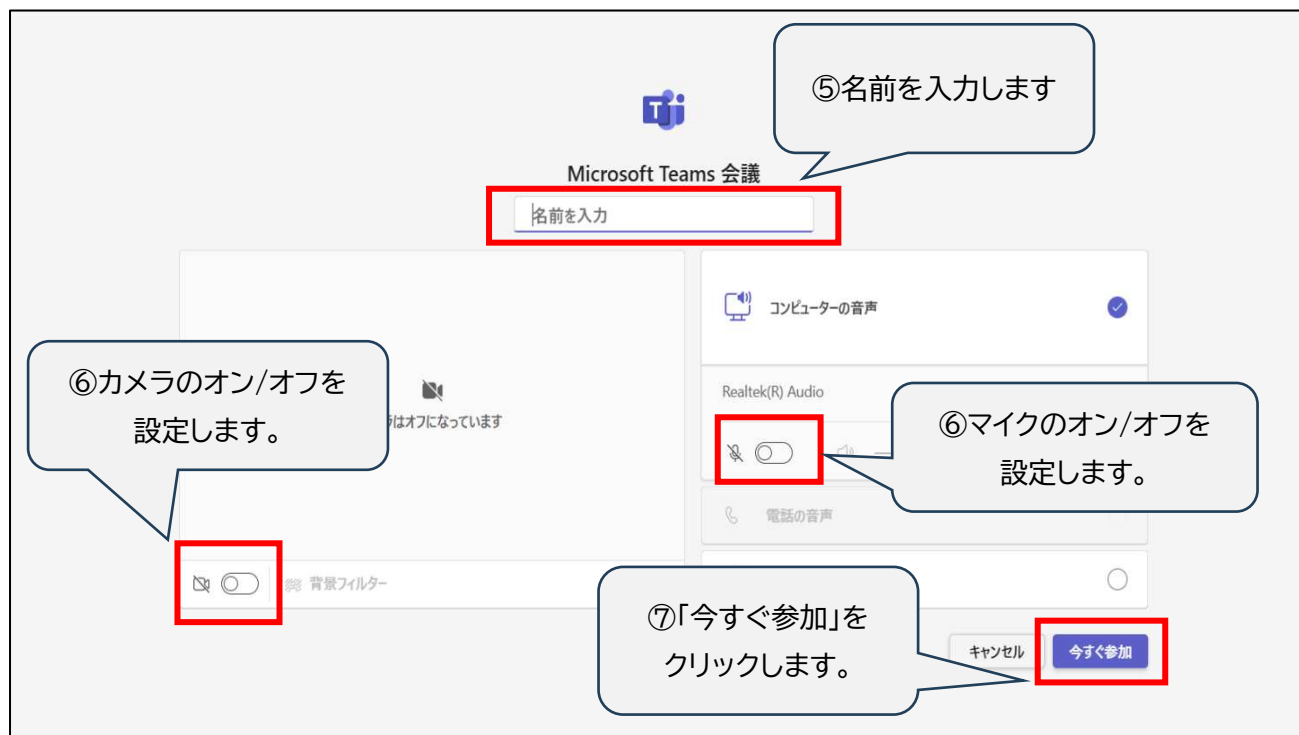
⑤名前を入力します

Microsoft Teams 会議

名前を入力

コンピューターの音声

⑥カメラのオン/オフを設定します。

はオフになっています

Realtek(R) Audio

⑥マイクのオン/オフを設定します。

電話の音声

背景フィルター

⑦「今すぐ参加」をクリックします。

キャンセル

今すぐ参加